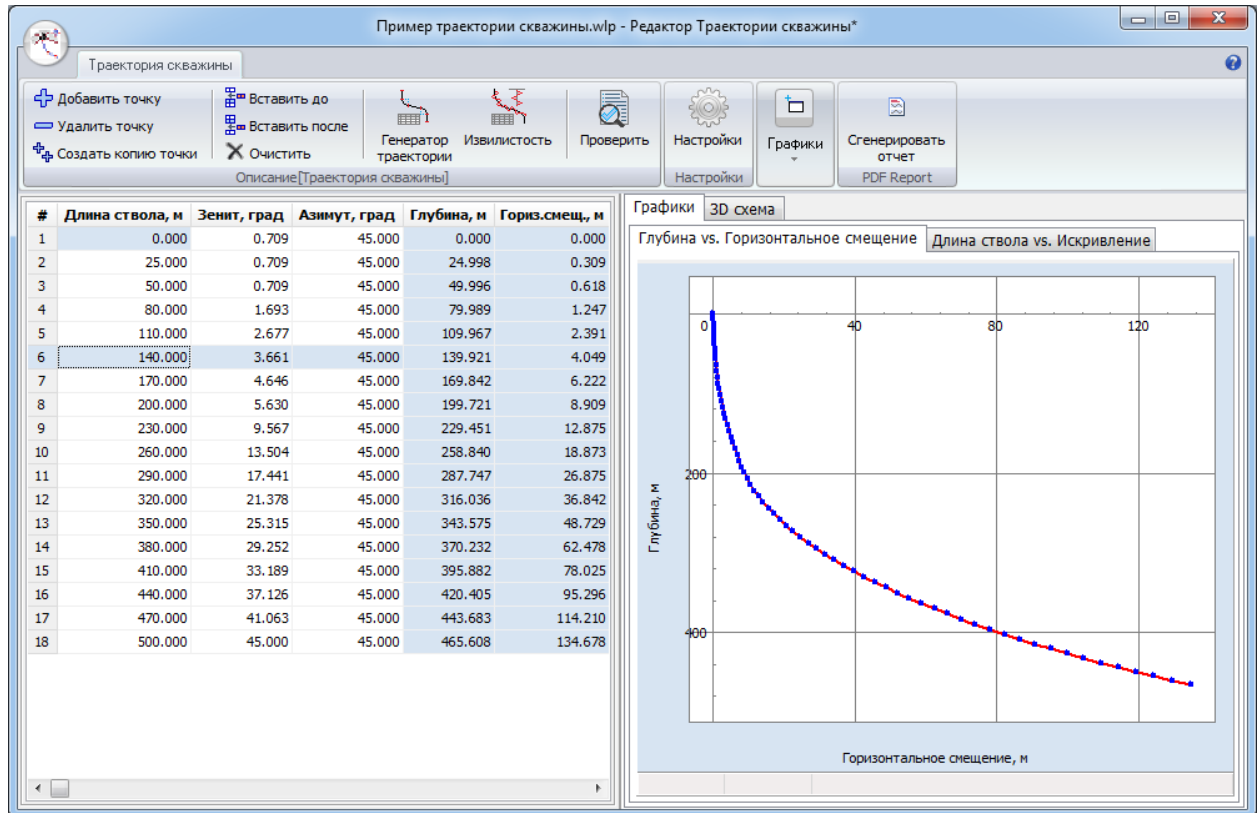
Пример траектории скважины.wlp - Редактор Траектории скважины*

Траектория скважины

Добавить точку
Удалить точку
Создать копию точки
Вставить до
Вставить после
Очистить
Генератор траектории
Извилистость
Проверить
Описание[Траектория скважины]
Настройки
Настройки
Графики
Сгенерировать отчет
PDF Report

| # | Длина ствола, м | Зенит, град | Азимут, град | Глубина, м | Гориз.смещ., м |
|---|---|---|---|---|---|
| 1 | 0.000 | 0.709 | 45.000 | 0.000 | 0.000 |
| 2 | 25.000 | 0.709 | 45.000 | 24.998 | 0.309 |
| 3 | 50.000 | 0.709 | 45.000 | 49.996 | 0.618 |
| 4 | 80.000 | 1.693 | 45.000 | 79.989 | 1.247 |
| 5 | 110.000 | 2.677 | 45.000 | 109.967 | 2.391 |
| 6 | 140.000 | 3.661 | 45.000 | 139.921 | 4.049 |
| 7 | 170.000 | 4.646 | 45.000 | 169.842 | 6.222 |
| 8 | 200.000 | 5.630 | 45.000 | 199.721 | 8.909 |
| 9 | 230.000 | 9.567 | 45.000 | 229.451 | 12.875 |
| 10 | 260.000 | 13.504 | 45.000 | 258.840 | 18.873 |
| 11 | 290.000 | 17.441 | 45.000 | 287.747 | 26.875 |
| 12 | 320.000 | 21.378 | 45.000 | 316.036 | 36.842 |
| 13 | 350.000 | 25.315 | 45.000 | 343.575 | 48.729 |
| 14 | 380.000 | 29.252 | 45.000 | 370.232 | 62.478 |
| 15 | 410.000 | 33.189 | 45.000 | 395.882 | 78.025 |
| 16 | 440.000 | 37.126 | 45.000 | 420.405 | 95.296 |
| 17 | 470.000 | 41.063 | 45.000 | 443.683 | 114.210 |
| 18 | 500.000 | 45.000 | 45.000 | 465.608 | 134.678 |

Графики
3D схема
Глубина vs. Горизонтальное смещение
Длина ствола vs. Искривление

0
40
80
120
200
400
Глубина, м
Горизонтальное смещение, м